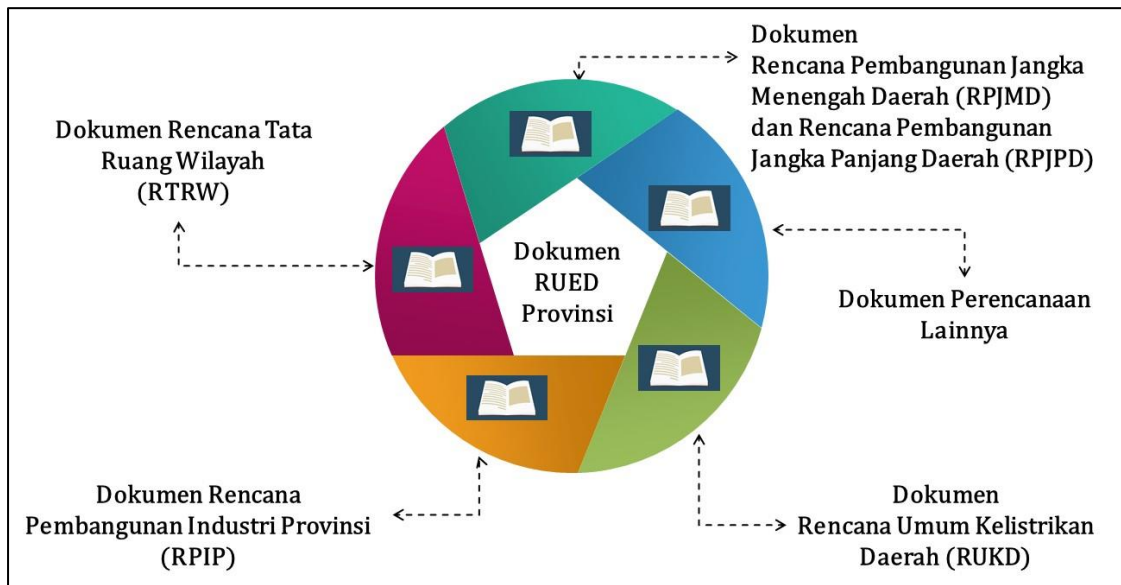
Dokumen Rencana Pembangunan Jangka Menengah Daerah (RPJMD) dan Rencana Pembangunan Jangka Panjang Daerah (RPJPD)

Dokumen Rencana Tata Ruang Wilayah (RTRW)

Dokumen RUED Provinsi

Dokumen Perencanaan Lainnya

Dokumen Rencana Pembangunan Industri Provinsi (RPIP)

Dokumen Rencana Umum Kelistrikan Daerah (RUKD)